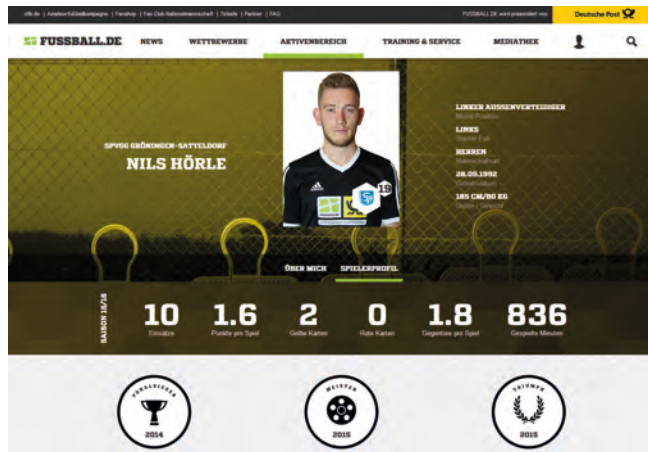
dfb.de | Amateurfußballkampagne | Fanshop | Fan Club Nationalmannschaft | Tickets | Partner | FAQ

FUSSBALL.DE wird präsentiert von Deutsche Post

FUSSBALL.DE NEWS WETTBEWERBE AKTIVENBEREICH TRAINING & SERVICE MEDIATHEK

SPVGG GRÖNINGEN-SATTELDORF
NILS HÖRLE

19

LINKER AUSSENVERTEIDIGER
Meine Position
LINKS
Starker Fuß
HERREN
Mannschaftsart
28.05.1992
Geburtsdatum
185 CM/80 KG
Größe | Gewicht

ÜBER MICH SPIELERPROFIL

SAISON 15/16

| 10 | 1.6 | 2 | 0 | 1.8 | 836 |
|---|---|---|---|---|---|
| Einsätze | Punkte pro Spiel | Gelbe Karten | Rote Karten | Gegentore pro Spiel | Gespielte Minuten |

POKALSIEGER 2014
MEISTER 2015
TRIUMPH 2015